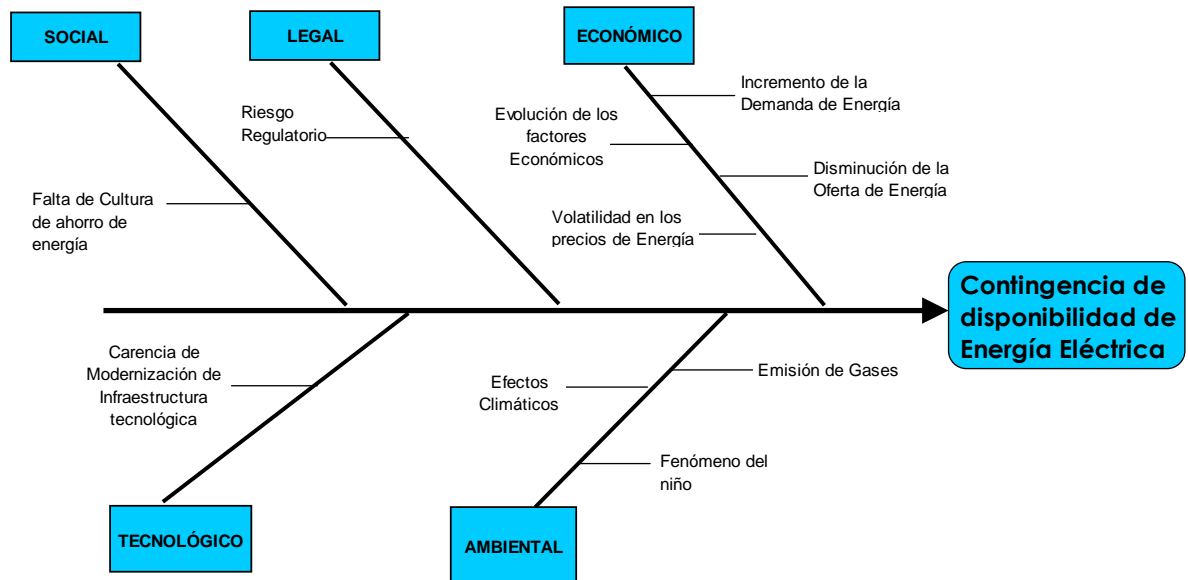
SOCIAL

LEGAL

ECONÓMICO

Falta de Cultura de ahorro de energía

Riesgo Regulatorio

Evolución de los factores Económicos

Incremento de la Demanda de Energía

Disminución de la Oferta de Energía

Volatilidad en los precios de Energía

Contingencia de disponibilidad de Energía Eléctrica

Carencia de Modernización de Infraestructura tecnológica

Efectos Climáticos

Emisión de Gases

Fenómeno del niño

TECNOLÓGICO

AMBIENTAL